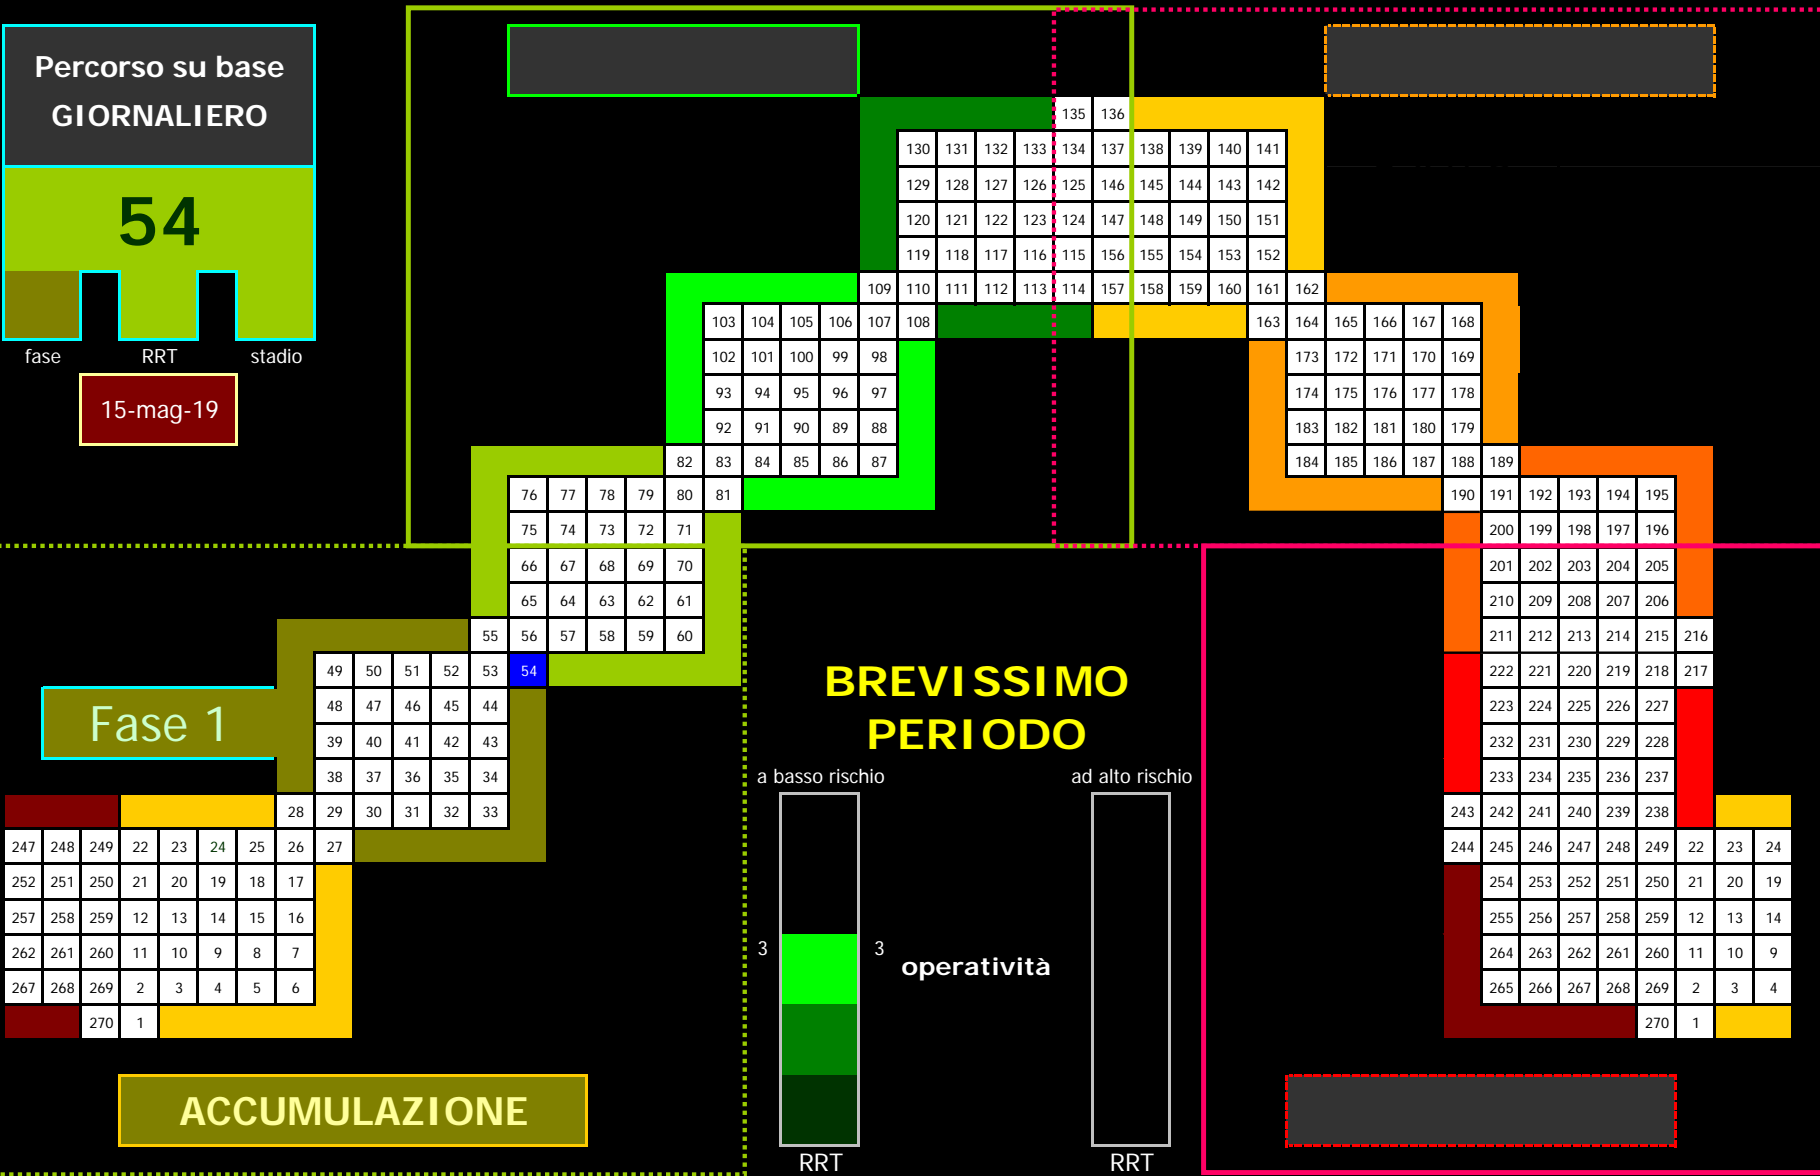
Percorso su base GIORNALIERO

54

fase RRT stadio

15-mag-19

135 136
130 131 132 133 134 137 138 139 140 141
129 128 127 126 125 146 145 144 143 142
120 121 122 123 124 147 148 149 150 151
119 118 117 116 115 156 155 154 153 152
109 110 111 112 113 114 157 158 159 160 161 162
103 104 105 106 107 108 163 164 165 166 167 168
102 101 100 99 98 173 172 171 170 169
93 94 95 96 97 174 175 176 177 178
92 91 90 89 88 183 182 181 180 179
82 83 84 85 86 87 184 185 186 187 188 189
76 77 78 79 80 81 190 191 192 193 194 195
75 74 73 72 71 200 199 198 197 196
66 67 68 69 70 201 202 203 204 205
65 64 63 62 61 210 209 208 207 206
55 56 57 58 59 60 211 212 213 214 215 216
49 50 51 52 53 54 222 221 220 219 218 217
48 47 46 45 44 223 224 225 226 227
39 40 41 42 43 232 231 230 229 228
38 37 36 35 34 233 234 235 236 237
28 29 30 31 32 33 243 242 241 240 239 238
27 244 245 246 247 248 249 22 23 24

Fase 1

247 248 249 22 23 24 25 26
252 251 250 21 20 19 18 17
257 258 259 12 13 14 15 16
262 261 260 11 10 9 8 7
267 268 269 2 3 4 5 6
270 1

254 253 252 251 250 21 20 19
255 256 257 258 259 12 13 14
264 263 262 261 260 11 10 9
265 266 267 268 269 2 3 4
270 1

BREVISSIMO PERIODO

a basso rischio

ad alto rischio

3 3

operatività

RRT

RRT

ACCUMULAZIONE